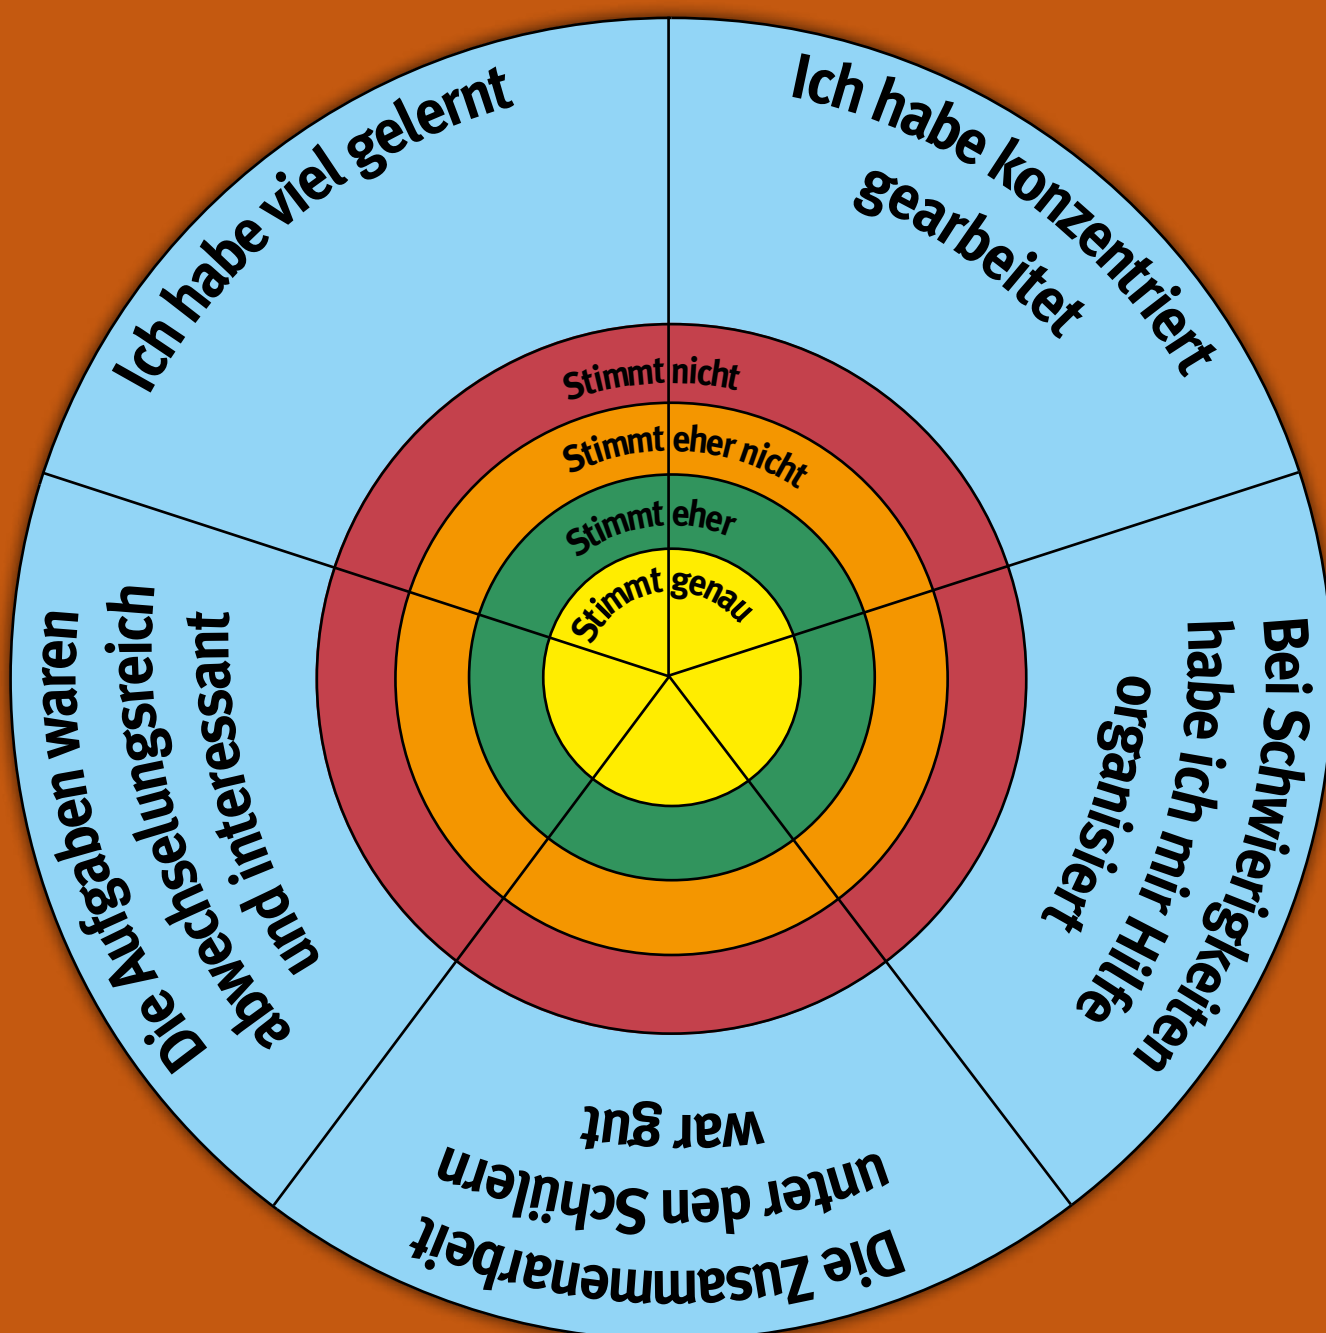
Ich habe viel gelernt

Ich habe konzentriert gearbeitet

Stimmt nicht

Stimmt eher nicht

Stimmt eher

Stimmt genau

Bei Schwierigkeiten habe ich mir Hilfe organisiert

Die Zusammenarbeit unter den Schülern war gut

Die Aufgaben waren abwechselungsreich und interessant